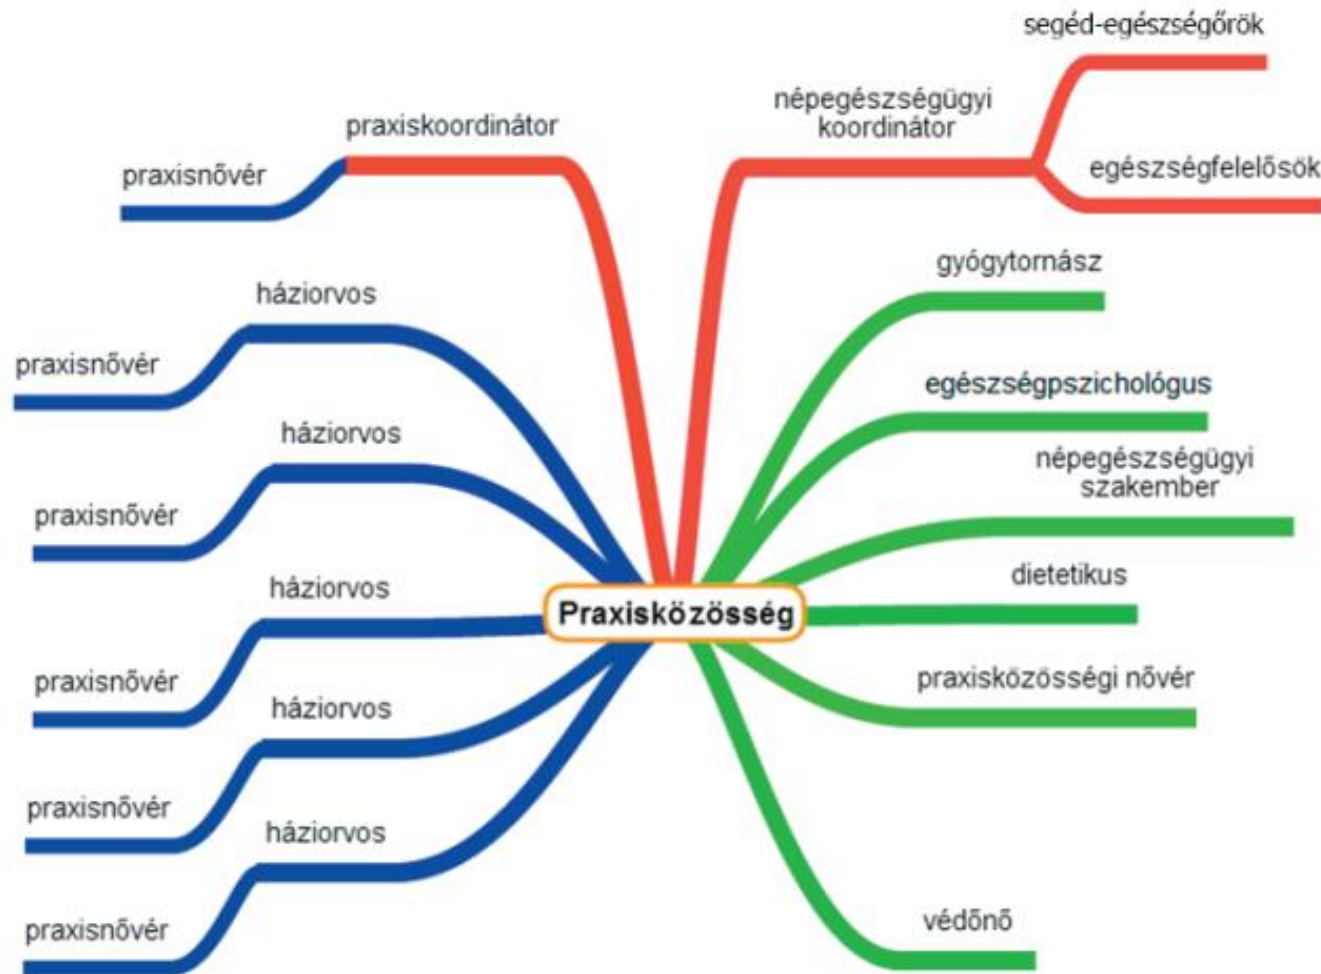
Praxisközösség

praxiskoordinátor

praxisnővér

népegészségügyi koordinátor

segéd-egészségőrök

egészségfelelősök

háziorvos

praxisnővér

háziorvos

praxisnővér

háziorvos

praxisnővér

háziorvos

praxisnővér

háziorvos

praxisnővér

gyógytornász

egészségpszichológus

népegészségügyi szakember

dietetikus

praxisközösségi nővér

védőnő